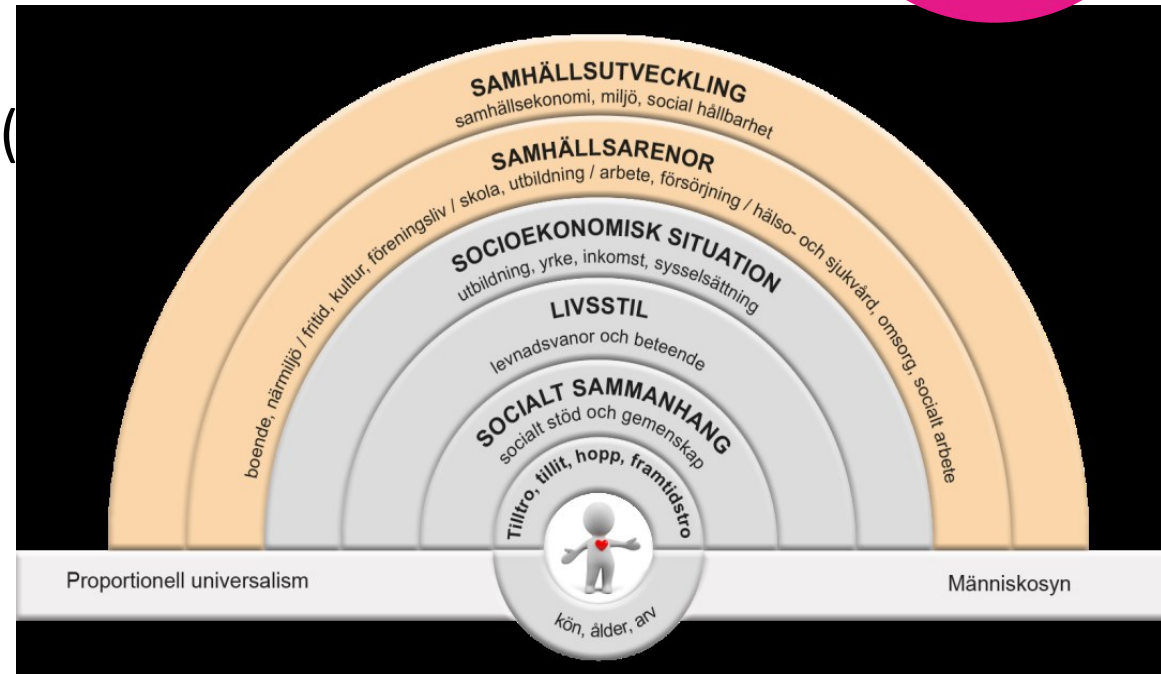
(

SAMHÄLLSUTVECKLING
samhällsekonomi, miljö, social hållbarhet

SAMHÄLLSARENOR
boende, närmiljö / fritid, kultur, föreningsliv / skola, utbildning / arbete, försörjning / hälso- och sjukvård, omsorg, socialt arbete

SOCIOEKONOMISK SITUATION
utbildning, yrke, inkomst, sysselsättning

LIVSSTIL
levnadsvanor och beteende

SOCIALT SAMMANHANG
socialt stöd och gemenskap

Tilltro, tillit, hopp, framtidstro

Proportionell universalism

Människosyn

kön, ålder, arv